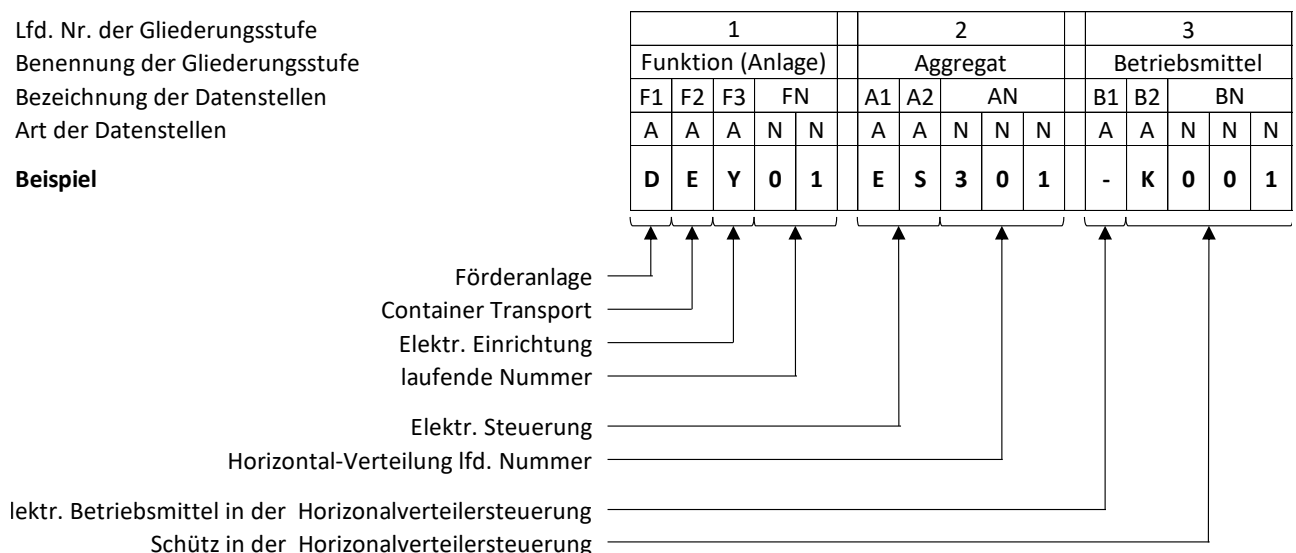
Lfd. Nr. der Gliederungsstufe
Benennung der Gliederungsstufe
Bezeichnung der Datenstellen
Art der Datenstellen

**Beispiel**

| 1 | | | | | 2 | | | | | 3 | | | | |
|---|---|---|---|---|---|---|---|---|---|---|---|---|---|---|
| Funktion (Anlage) | | | | | Aggregat | | | | | Betriebsmittel | | | | |
| F1 | F2 | F3 | FN | | A1 | A2 | AN | | | B1 | B2 | BN | | |
| A | A | A | N | N | A | A | N | N | N | A | A | N | N | N |
| D | E | Y | 0 | 1 | E | S | 3 | 0 | 1 | - | K | 0 | 0 | 1 |

Förderanlage
Container Transport
Elektr. Einrichtung
laufende Nummer

Elektr. Steuerung
Horizontal-Verteilung lfd. Nummer

lektr. Betriebsmittel in der Horizonalverteilersteuerung
Schütz in der Horizonalverteilersteuerung